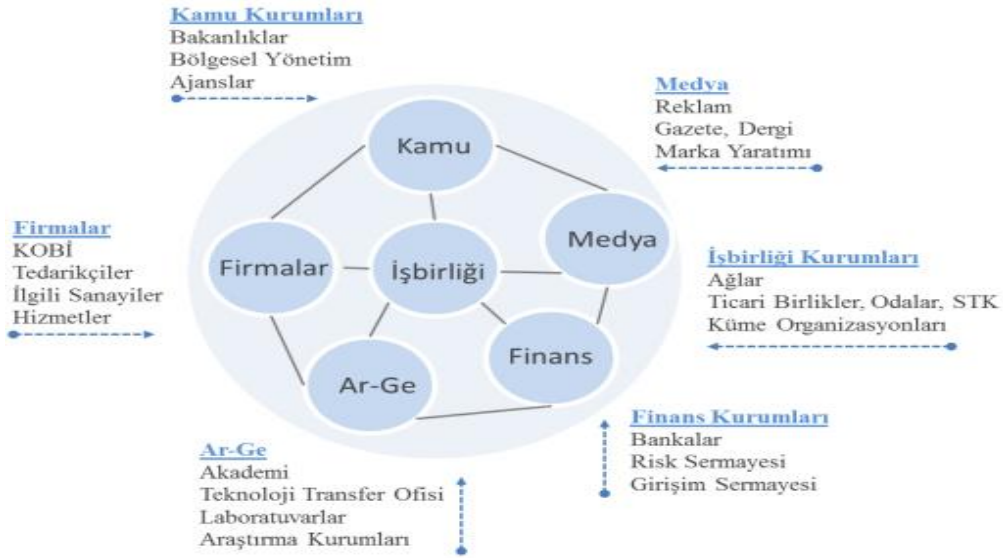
Kamu Kurumları
Bakanlıklar
Bölgesel Yönetim
Ajanslar

Medya
Reklam
Gazete, Dergi
Marka Yaratımı

Firmalar
KOBİ
Tedarikçiler
İlgili Sanayiler
Hizmetler

Kamu

Firmalar

İşbirliği

Medya

Finans

Ar-Ge

İşbirliği Kurumları
Ağlar
Ticari Birlikler, Odalar, STK
Küme Organizasyonları

Finans Kurumları
Bankalar
Risk Sermayesi
Girişim Sermayesi

Ar-Ge
Akademi
Teknoloji Transfer Ofisi
Laboratuvarlar
Araştırma Kurumları